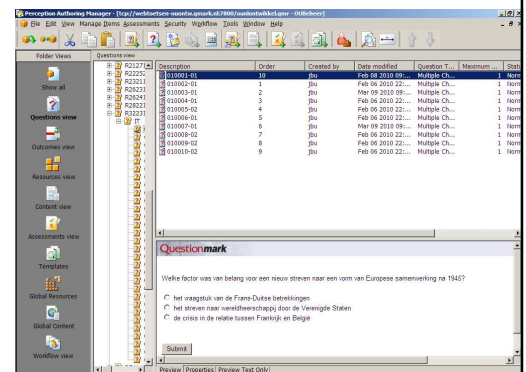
Perception Authoring Manager - [tcp://webtoetsen-ouontw.qmark.nl:7800/ontwikkel.qmr - OUBeheer]

File Edit View Manage Items Assessments Security Workflow Tools Window Help

Folder Views

Show all

Questions view

Outcomes view

Resources view

Content view

Assessments view

Templates

Global Resources

Global Content

Workflow view

Questions view

R21271
R22252
R23211
R26231
R26241
R28221
R32231
R3

| Description | Order | Created by | Date modified | Question T... | Maximum ... | Stat |
|---|---|---|---|---|---|---|
| 010001-01 | 10 | jbu | Feb 08 2010 09:... | Multiple Ch... | 1 | Norm |
| 010002-01 | 1 | jbu | Feb 06 2010 22:... | Multiple Ch... | 1 | Norm |
| 010003-01 | 2 | jbu | Mar 09 2010 09:... | Multiple Ch... | 1 | Norm |
| 010004-01 | 3 | jbu | Feb 06 2010 22:... | Multiple Ch... | 1 | Norm |
| 010005-02 | 4 | jbu | Feb 06 2010 22:... | Multiple Ch... | 1 | Norm |
| 010006-01 | 5 | jbu | Feb 06 2010 22:... | Multiple Ch... | 1 | Norm |
| 010007-01 | 6 | jbu | Mar 09 2010 09:... | Multiple Ch... | 1 | Norm |
| 010008-02 | 7 | jbu | Feb 06 2010 22:... | Multiple Ch... | 1 | Norm |
| 010009-02 | 8 | jbu | Feb 06 2010 22:... | Multiple Ch... | 1 | Norm |
| 010010-02 | 9 | jbu | Feb 06 2010 22:... | Multiple Ch... | 1 | Norm |

Questionmark

Welke factor was van belang voor een nieuw streven naar een vorm van Europese samenwerking na 1945?

het waagstuk van de Frans-Duitse betrekkingen
het streven naar wereldheerschappij door de Verenigde Staten
de crisis in de relatie tussen Frankrijk en Belgie

Submit

Preview Properties Preview Text Only